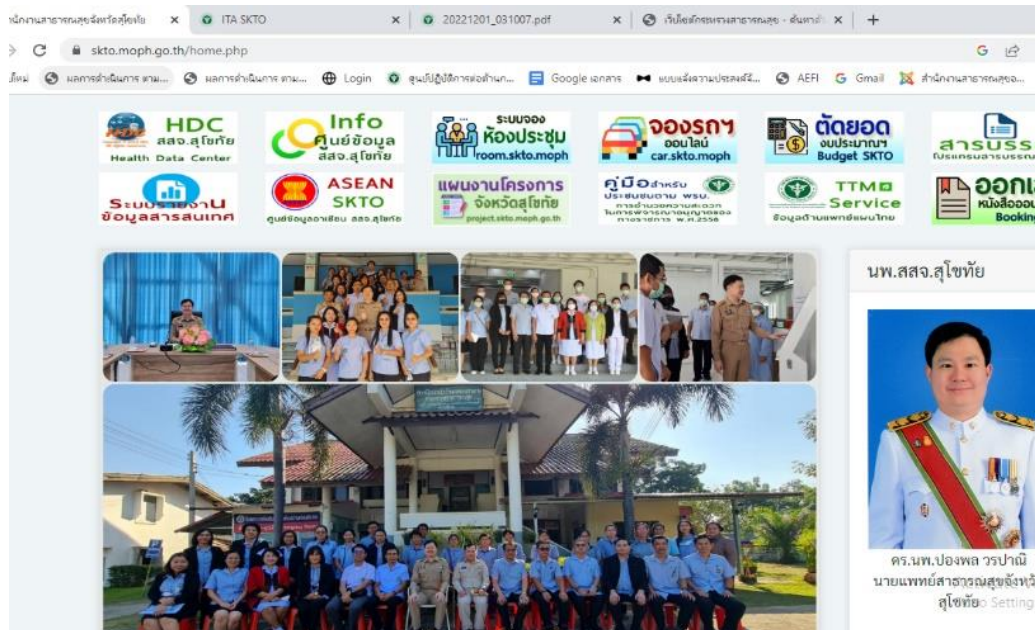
นักงานสาธารณสุขจังหวัดสุโขทัย × ITA SKTO × 20221201_031007.pdf × เว็บไซต์กระทรวงสาธารณสุข - ค้นหาด้ × +

skto.moph.go.th/home.php

ใหม่ ผลการดำเนินการ ตาม... ผลการดำเนินการ ตาม... Login ศูนย์ปฏิบัติการต่อต้าน... Google เอกสาร แบบแจ้งความประสงค์... AEFI Gmail สำนักงานสาธารณสุข...

HDC สสจ.สุโขทัย Health Data Center

Info ศูนย์ข้อมูล สสจ.สุโขทัย

ระบบจอง ห้องประชุม room.skto.moph

จองรถฯ ออนไลน์ car.skto.moph

ตัดยอด งบประมาณฯ Budget SKTO

สารบรร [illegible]

ระบบรายงาน ข้อมูลสารสนเทศ

ASEAN SKTO ศูนย์ข้อมูลอาเซียน สสจ.สุโขทัย

แผนงานโครงการ จังหวัดสุโขทัย project.skto.moph.go.th

คู่มือสำหรับ ประชาชนตาม พรบ. การอำนวยความสะดวก ในการพิจารณาอนุญาตของ ทางราชการ พ.ศ.2558

TTM Service ข้อมูลด้านแพทย์แผนไทย

ออกเ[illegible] หนังสือออ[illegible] Booking

นพ.สสจ.สุโขทัย

ดร.นพ.ปองพล วรปาณิ
นายแพทย์สาธารณสุขจังหวั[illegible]
สุโขทัย

o Setting